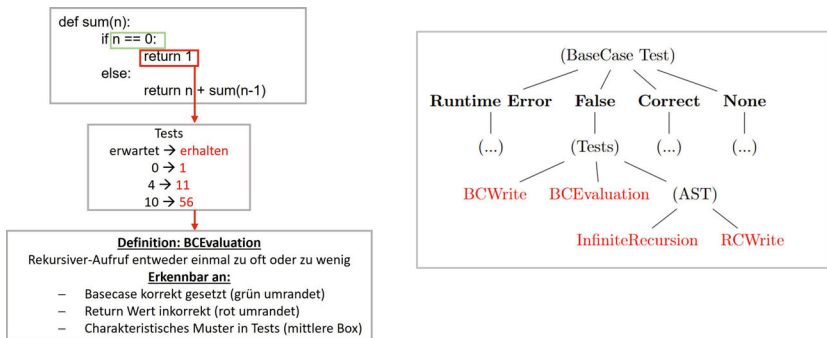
def sum(n):
if n == 0:
return 1
else:
return n + sum(n-1)

Tests
erwartet → erhalten
0 → 1
4 → 11
10 → 56

Definition: BCEvaluation
Rekursiver-Aufruf entweder einmal zu oft oder zu wenig
Erkennbar an:
– Basecase korrekt gesetzt (grün umrandet)
– Return Wert inkorrekt (rot umrandet)
– Charakteristisches Muster in Tests (mittlere Box)

(BaseCase Test)
Runtime Error
False
Correct
None
(...)
(Tests)
(...)
(...)
BCWrite
BCEvaluation
(AST)
InfiniteRecursion
RCWrite